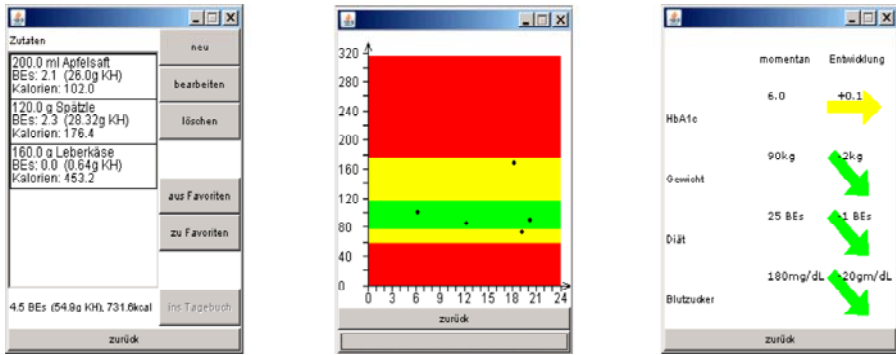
Zutaten

200.0 ml Apfelsaft
BEs: 2.1 (26.0g KH)
Kalorien: 102.0

120.0 g Spätzle
BEs: 2.3 (28.32g KH)
Kalorien: 176.4

160.0 g Leberkäse
BEs: 0.0 (0.64g KH)
Kalorien: 453.2

neu

bearbeiten

löschen

aus Favoriten

zu Favoriten

4.5 BEs (54.9g KH), 731.6kcal

ins Tagebuch

zurück

320
280
240
200
160
120
80
40
0

0 3 6 9 12 15 18 21 24

zurück

momentan

Entwicklung

HbA1c

6.0

+0.1

Gewicht

90kg

-2kg

Diät

25 BEs

-1 BEs

Blutzucker

180mg/dL

-20gm/dL

zurück